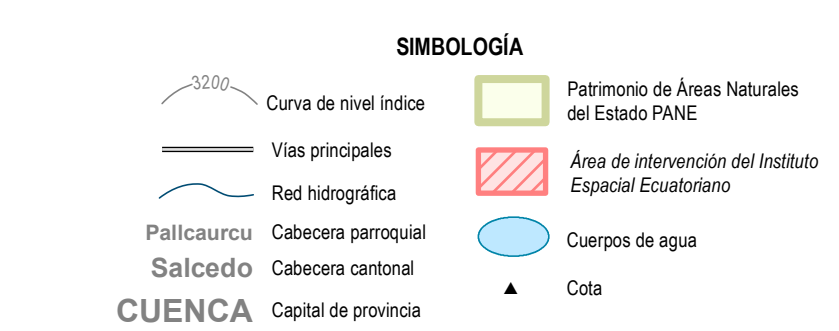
SIMBOLOGÍA

3200 Curva de nivel índice

Vías principales

Red hidrográfica

Pallcaurcu Cabecera parroquial

Salcedo Cabecera cantonal

CUENCA Capital de provincia

Patrimonio de Áreas Naturales del Estado PANE

Área de intervención del Instituto Espacial Ecuatoriano

Cuerpos de agua

Cota